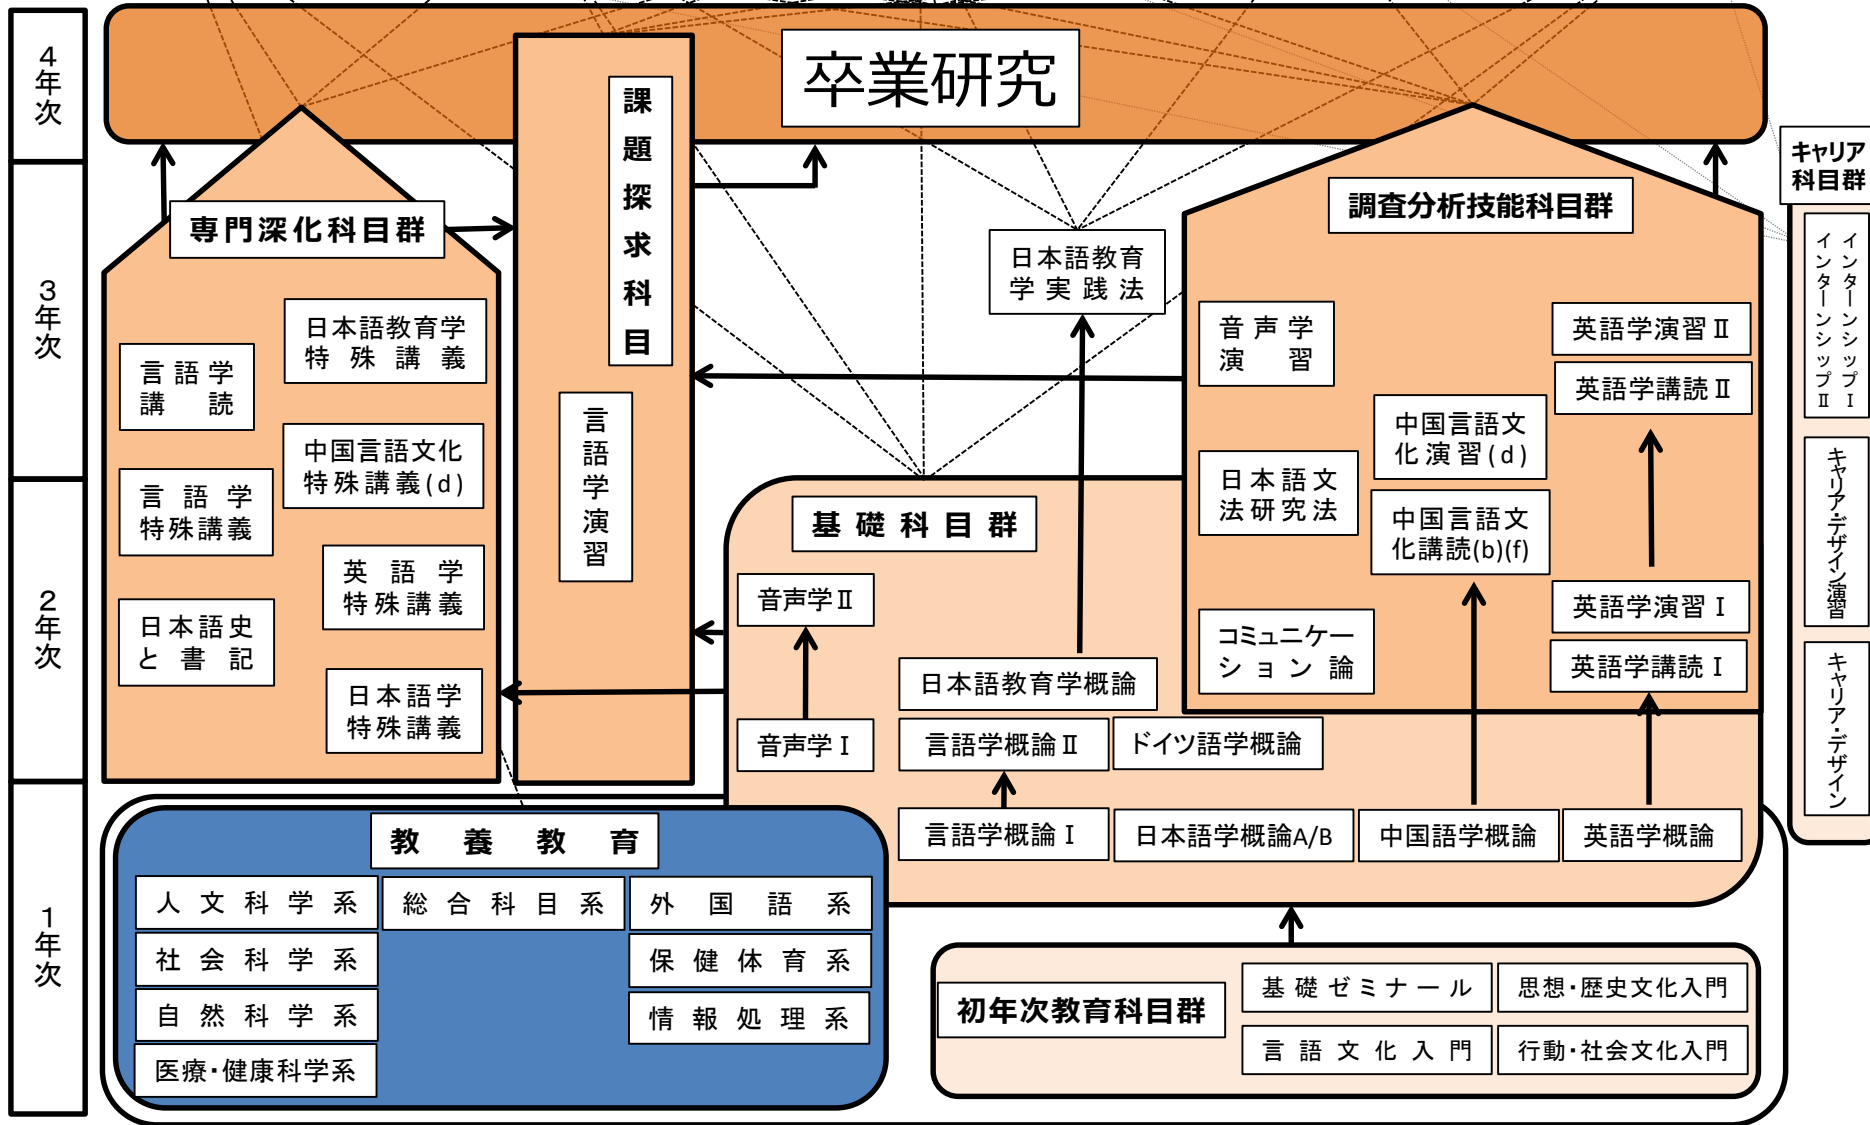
4年次

3年次

2年次

1年次

卒業研究

課題探求科目

言語学演習

専門深化科目群

言語学講読

日本語教育学特殊講義

中国言語文化特殊講義(d)

言語学特殊講義

英語学特殊講義

日本史と書記

日本語学特殊講義

日本語教育学実践法

調査分析技能科目群

音声学演習

英語学演習Ⅱ

英語学講読Ⅱ

中国言語文化演習(d)

日本語文法研究法

中国言語文化講読(b)(f)

英語学演習Ⅰ

コミュニケーション論

英語学講読Ⅰ

基礎科目群

音声学Ⅱ

音声学Ⅰ

日本語教育学概論

言語学概論Ⅱ

ドイツ語学概論

言語学概論Ⅰ

日本語学概論A/B

中国語学概論

英語学概論

キャリア科目群

インターンシップⅠ

インターンシップⅡ

キャリア・デザイン演習

キャリア・デザイン

教養教育

人文科学系

総合科目系

外国語系

社会科学系

保健体育系

自然科学系

情報処理系

医療・健康科学系

初年次教育科目群

基礎ゼミナール

思想・歴史文化入門

言語文化入門

行動・社会文化入門